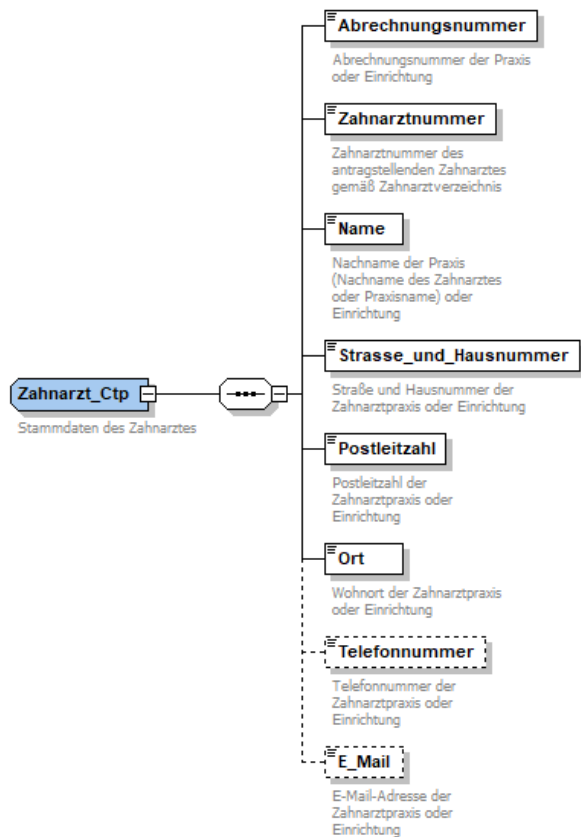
Zahnarzt_Ctp

Stammdaten des Zahnarztes

Abrechnungsnummer

Abrechnungsnummer der Praxis oder Einrichtung

Zahnarztnummer

Zahnarztnummer des antragstellenden Zahnarztes gemäß Zahnarztverzeichnis

Name

Nachname der Praxis (Nachname des Zahnarztes oder Praxisname) oder Einrichtung

Strasse_und_Hausnummer

Straße und Hausnummer der Zahnarztpraxis oder Einrichtung

Postleitzahl

Postleitzahl der Zahnarztpraxis oder Einrichtung

Ort

Wohnort der Zahnarztpraxis oder Einrichtung

Telefonnummer

Telefonnummer der Zahnarztpraxis oder Einrichtung

E_Mail

E-Mail-Adresse der Zahnarztpraxis oder Einrichtung